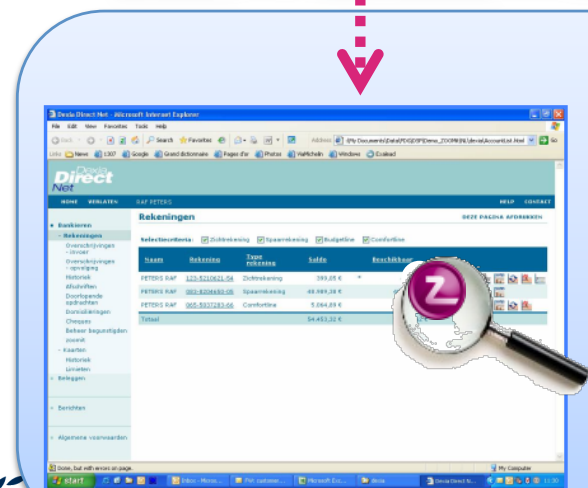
Dexia Direct Net - Microsoft Internet Explorer

File Edit View Favorites Tools Help

Back Search Favorites

Address

Dexia Direct Net

HOME VERLATEN RAF PETERS HELP CONTACT

Bankieren
Rekeningen
Overschrijvingen - invoer
Overschrijvingen - opvolging
Historiek
Afschriften
Doorlopende opdrachten
Domiciliëringen
Cheques
Beheer begunstigden
zoomit
Kaarten
Historiek
Limieten
Beleggen

Berichten

Algemene voorwaarden

Rekeningen

DEZE PAGINA AFDRUKKEN

Selectiecriteria: Zichtrekening Spaarrekening Budgetline Comfortline

| Naam | Rekening | Type rekening | Saldo | Beschikbaar |
|---|---|---|---|---|
| PETERS RAF | 123-5210621-54 | Zichtrekening | 399,05 € | |
| PETERS RAF | 083-8206680-06 | Spaarrekening | 48.989,38 € | |
| PETERS RAF | 065-5837283-06 | Comfortline | 5.064,89 € | |
| Totaal | | | 54.453,32 € | |

Done, but with errors on page.

My Computer

start